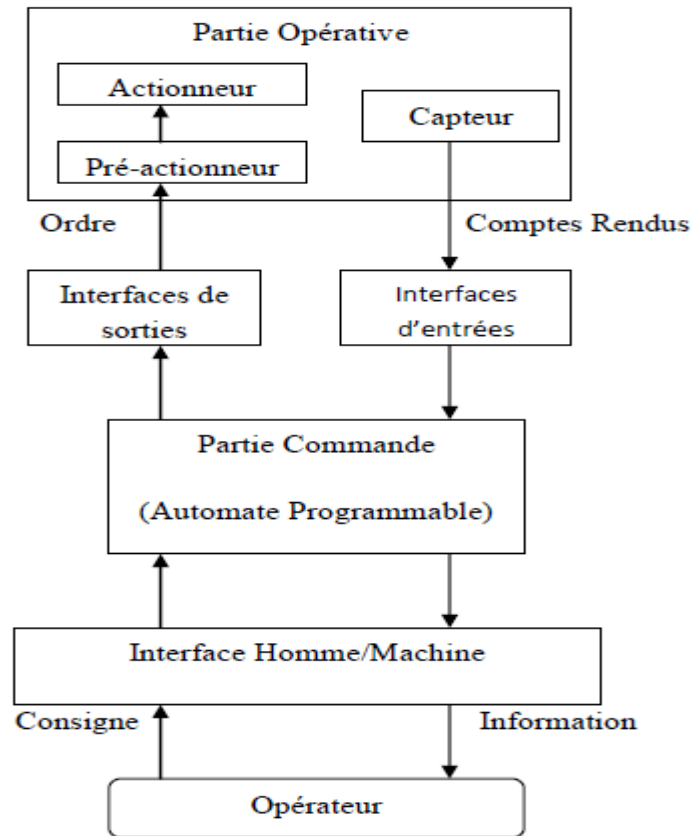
Partie Opérative

Actionneur

Pré-actionneur

Capteur

Ordre

Comptes Rendus

Interfaces de sorties

Interfaces d'entrées

Partie Commande

(Automate Programmable)

Interface Homme/Machine

Consigne

Information

Opérateur